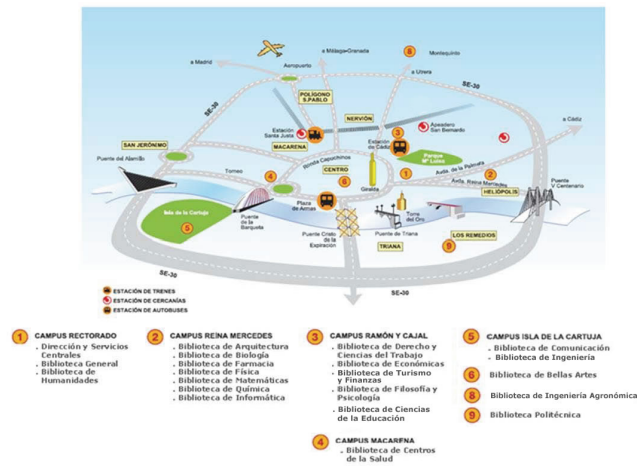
a Madrid
Aeropuerto
a Málaga-Granada
6
Montequinto
a Utrera
SE-30
POLÍGONO S.PABLO
NERVIÓN
a Cádiz
SE-30
SAN JERÓNIMO
Estación Santa Justa
3
Apeadero San Bernardo
MACARENA
Estación de Cádiz
Puente del Alamillo
Ronda Capuchinos
Parque Mª Luisa
1
Avda. de la Palmera
Puente V Centenario
Torneo
4
CENTRO
6
Giralda
2
Avda. Reina Mercedes
HELIÓPOLIS
Isla de la Cartuja
Plaza de Armas
Torre del Oro
5
Puente de la Barqueta
Puente Cristo de la Expiración
Puente de Triana
LOS REMEDIOS
9
TRIANA
SE-30
SE-30

ESTACIÓN DE TRENES
ESTACIÓN DE CERCANÍAS
ESTACIÓN DE AUTOBUSES

1 CAMPUS RECTORADO
. Dirección y Servicios Centrales
. Biblioteca General
. Biblioteca de Humanidades

2 CAMPUS REINA MERCEDES
. Biblioteca de Arquitectura
. Biblioteca de Biología
. Biblioteca de Farmacia
. Biblioteca de Física
. Biblioteca de Matemáticas
. Biblioteca de Química
. Biblioteca de Informática

3 CAMPUS RAMÓN Y CAJAL
. Biblioteca de Derecho y Ciencias del Trabajo
. Biblioteca de Económicas
. Biblioteca de Turismo y Finanzas
. Biblioteca de Filosofía y Psicología
. Biblioteca de Ciencias de la Educación

4 CAMPUS MACARENA
. Biblioteca de Centros de la Salud

5 CAMPUS ISLA DE LA CARTUJA
. Biblioteca de Comunicación
. Biblioteca de Ingeniería

6 Biblioteca de Bellas Artes

8 Biblioteca de Ingeniería Agronómica

9 Biblioteca Politécnica